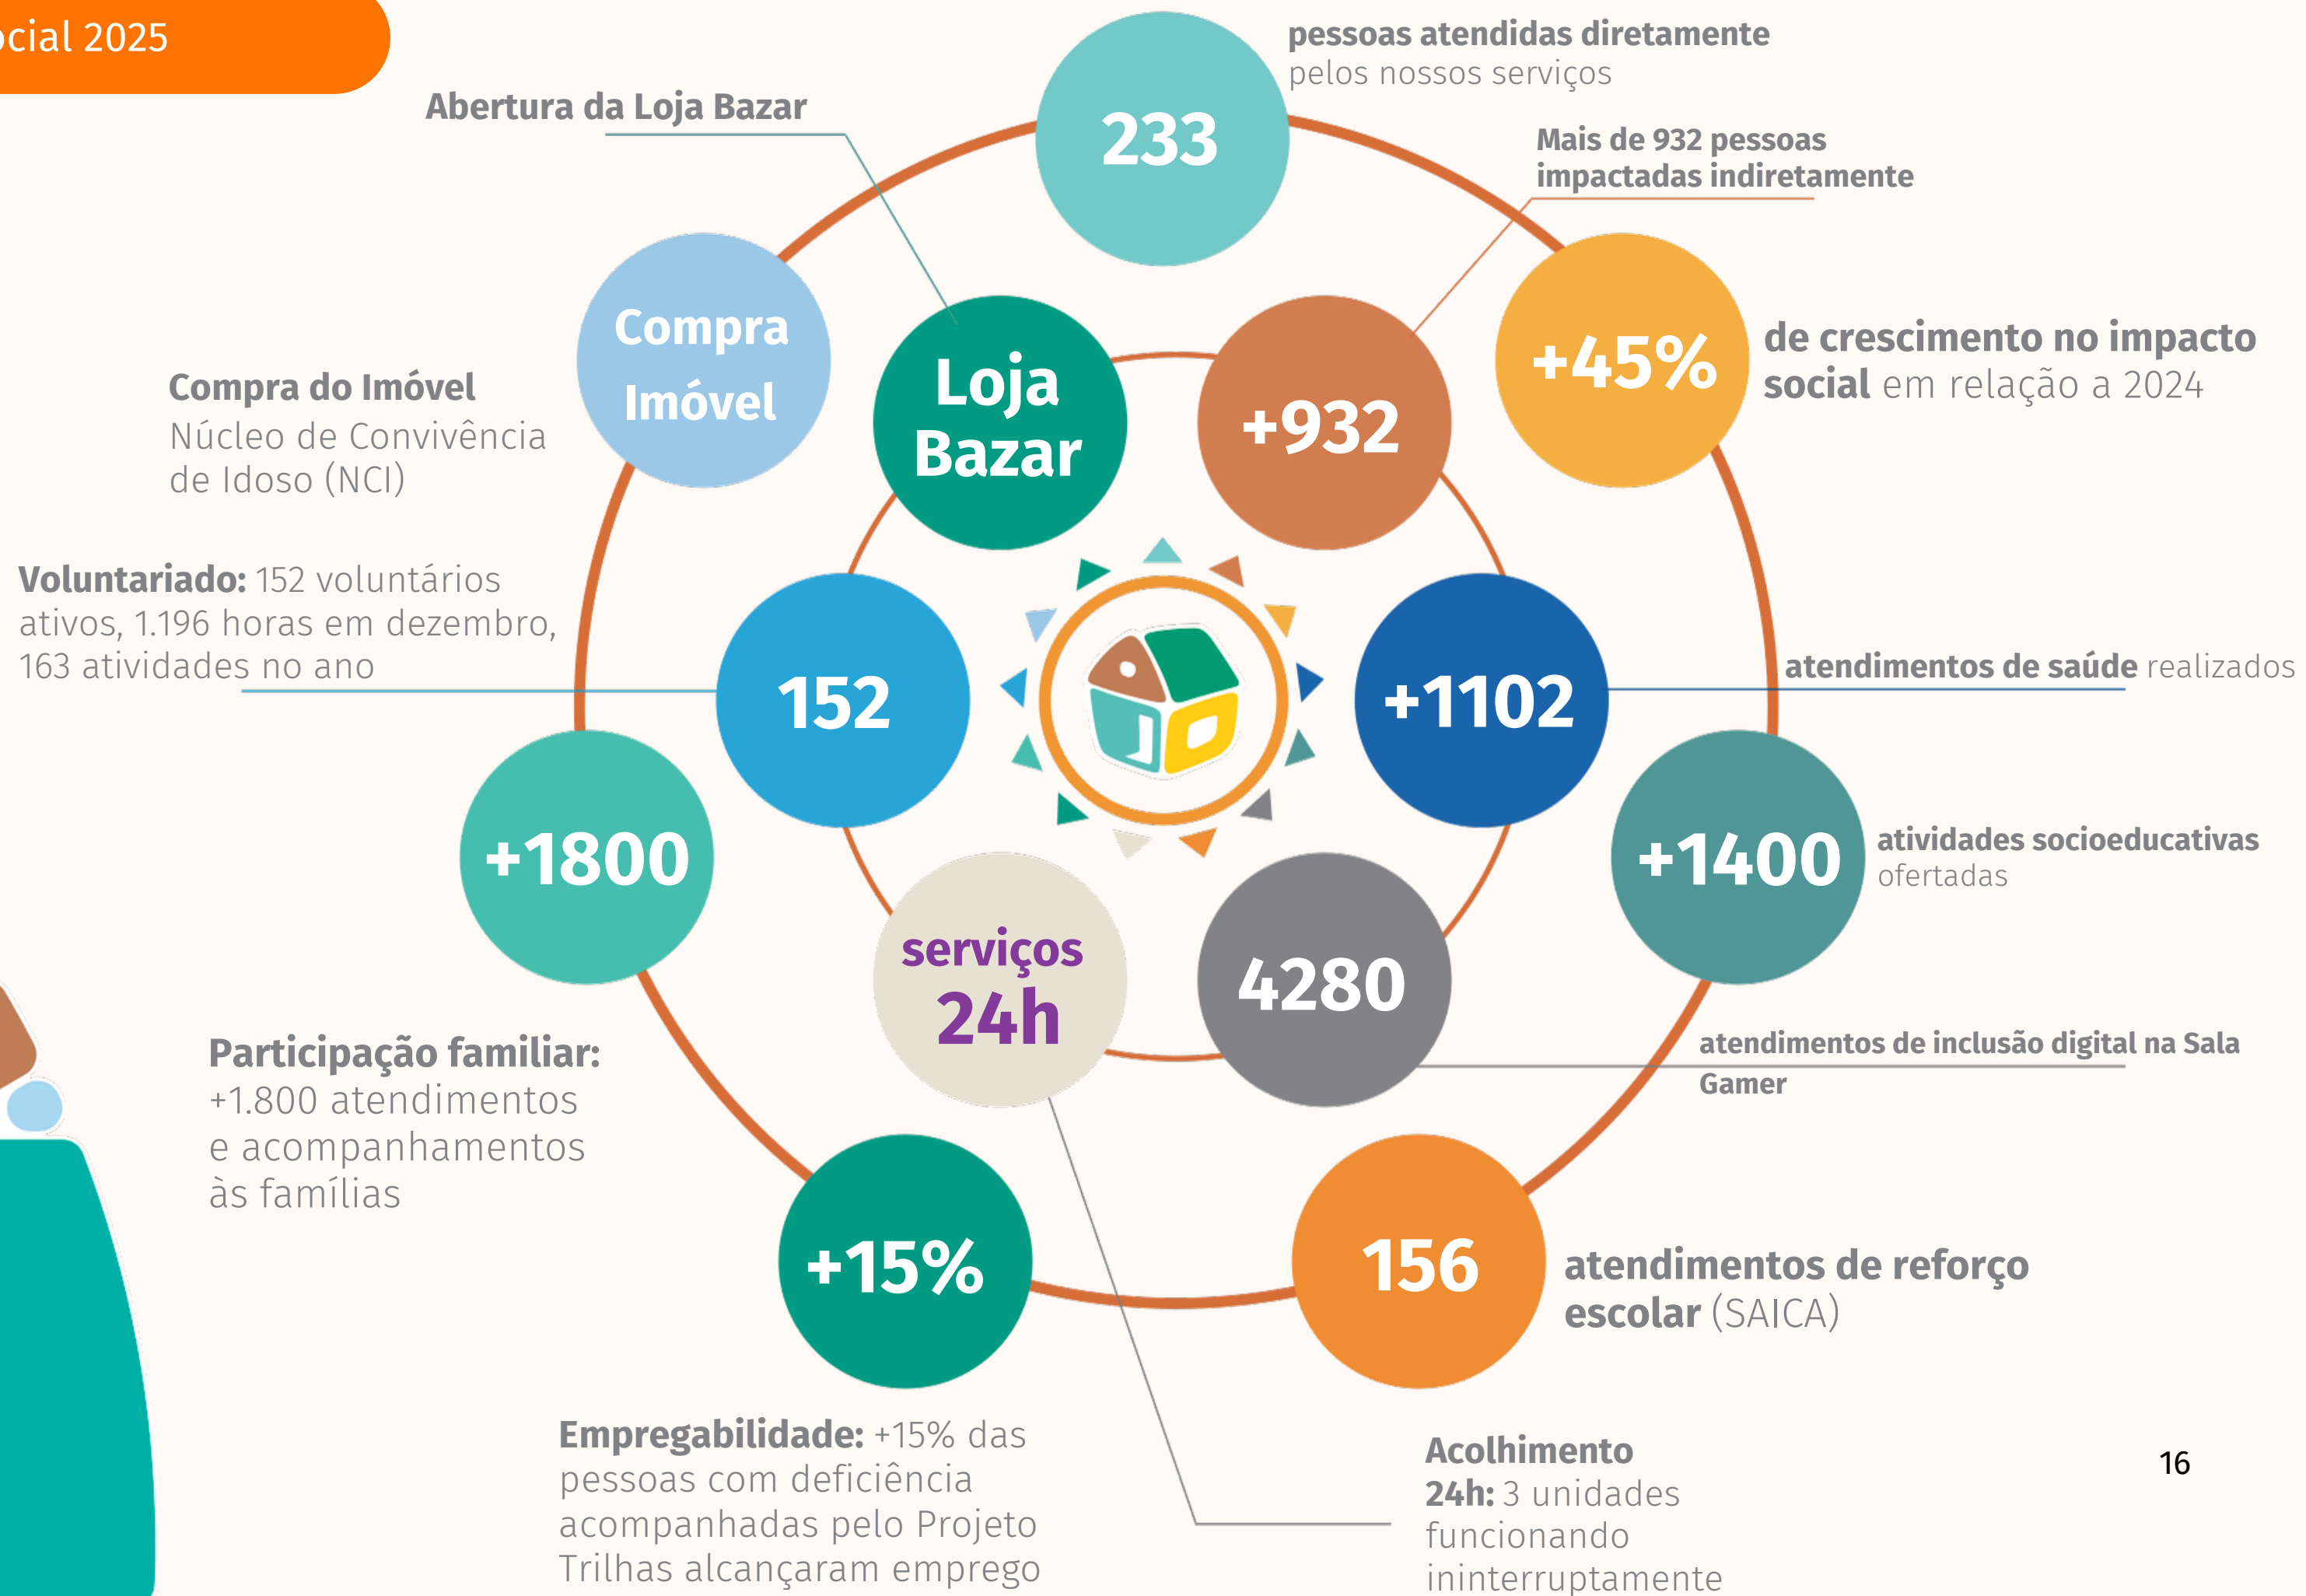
cial 2025

Abertura da Loja Bazar

233

pessoas atendidas diretamente pelos nossos serviços

Mais de 932 pessoas impactadas indiretamente

Compra Imóvel

Loja Bazar

+932

+45%

de crescimento no impacto social em relação a 2024

Compra do Imóvel
Núcleo de Convivência de Idoso (NCI)

Voluntariado: 152 voluntários ativos, 1.196 horas em dezembro, 163 atividades no ano

152

+1102

atendimentos de saúde realizados

+1800

+1400

atividades socioeducativas ofertadas

serviços 24h

4280

atendimentos de inclusão digital na Sala Gamer

Participação familiar:
+1.800 atendimentos e acompanhamentos às famílias

+15%

156

atendimentos de reforço escolar (SAICA)

Empregabilidade: +15% das pessoas com deficiência acompanhadas pelo Projeto Trilhas alcançaram emprego

Acolhimento 24h: 3 unidades funcionando ininterruptamente

16